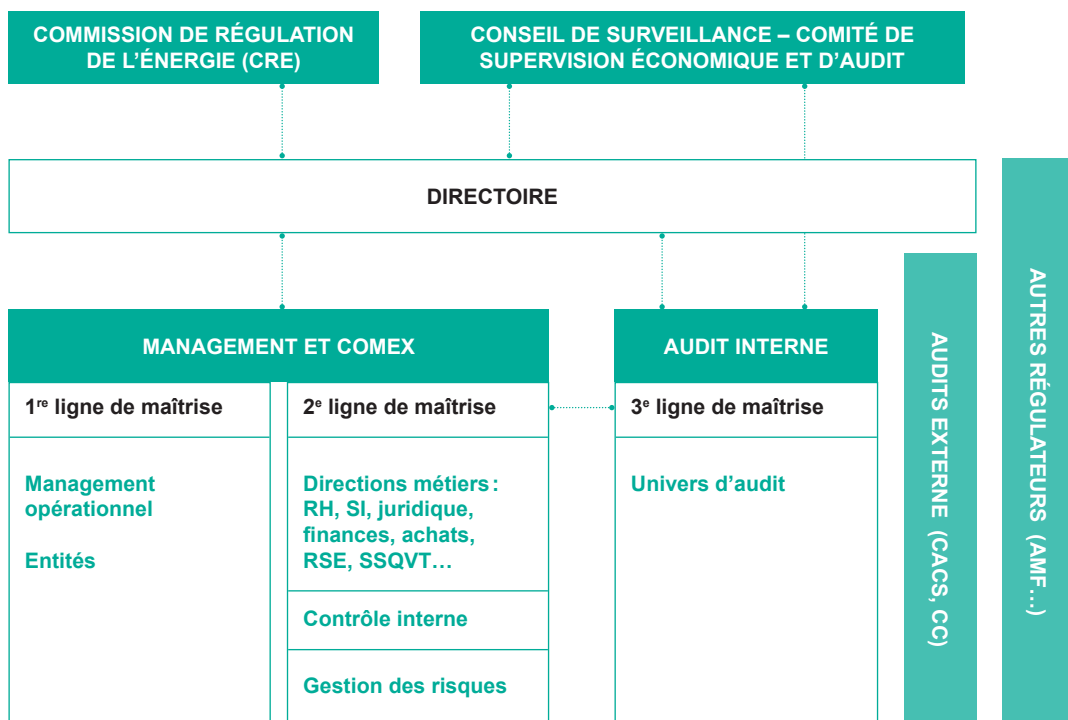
COMMISSION DE RÉGULATION DE L'ÉNERGIE (CRE)

CONSEIL DE SURVEILLANCE – COMITÉ DE SUPERVISION ÉCONOMIQUE ET D'AUDIT

DIRECTOIRE

MANAGEMENT ET COMEX

$1^{re}$ ligne de maîtrise

Management opérationnel

Entités

$2^{e}$ ligne de maîtrise

Directions métiers : RH, SI, juridique, finances, achats, RSE, SSQVT…

Contrôle interne

Gestion des risques

AUDIT INTERNE

$3^{e}$ ligne de maîtrise

Univers d'audit

AUDITS EXTERNE (CACS, CC)

AUTRES RÉGULATEURS (AMF…)